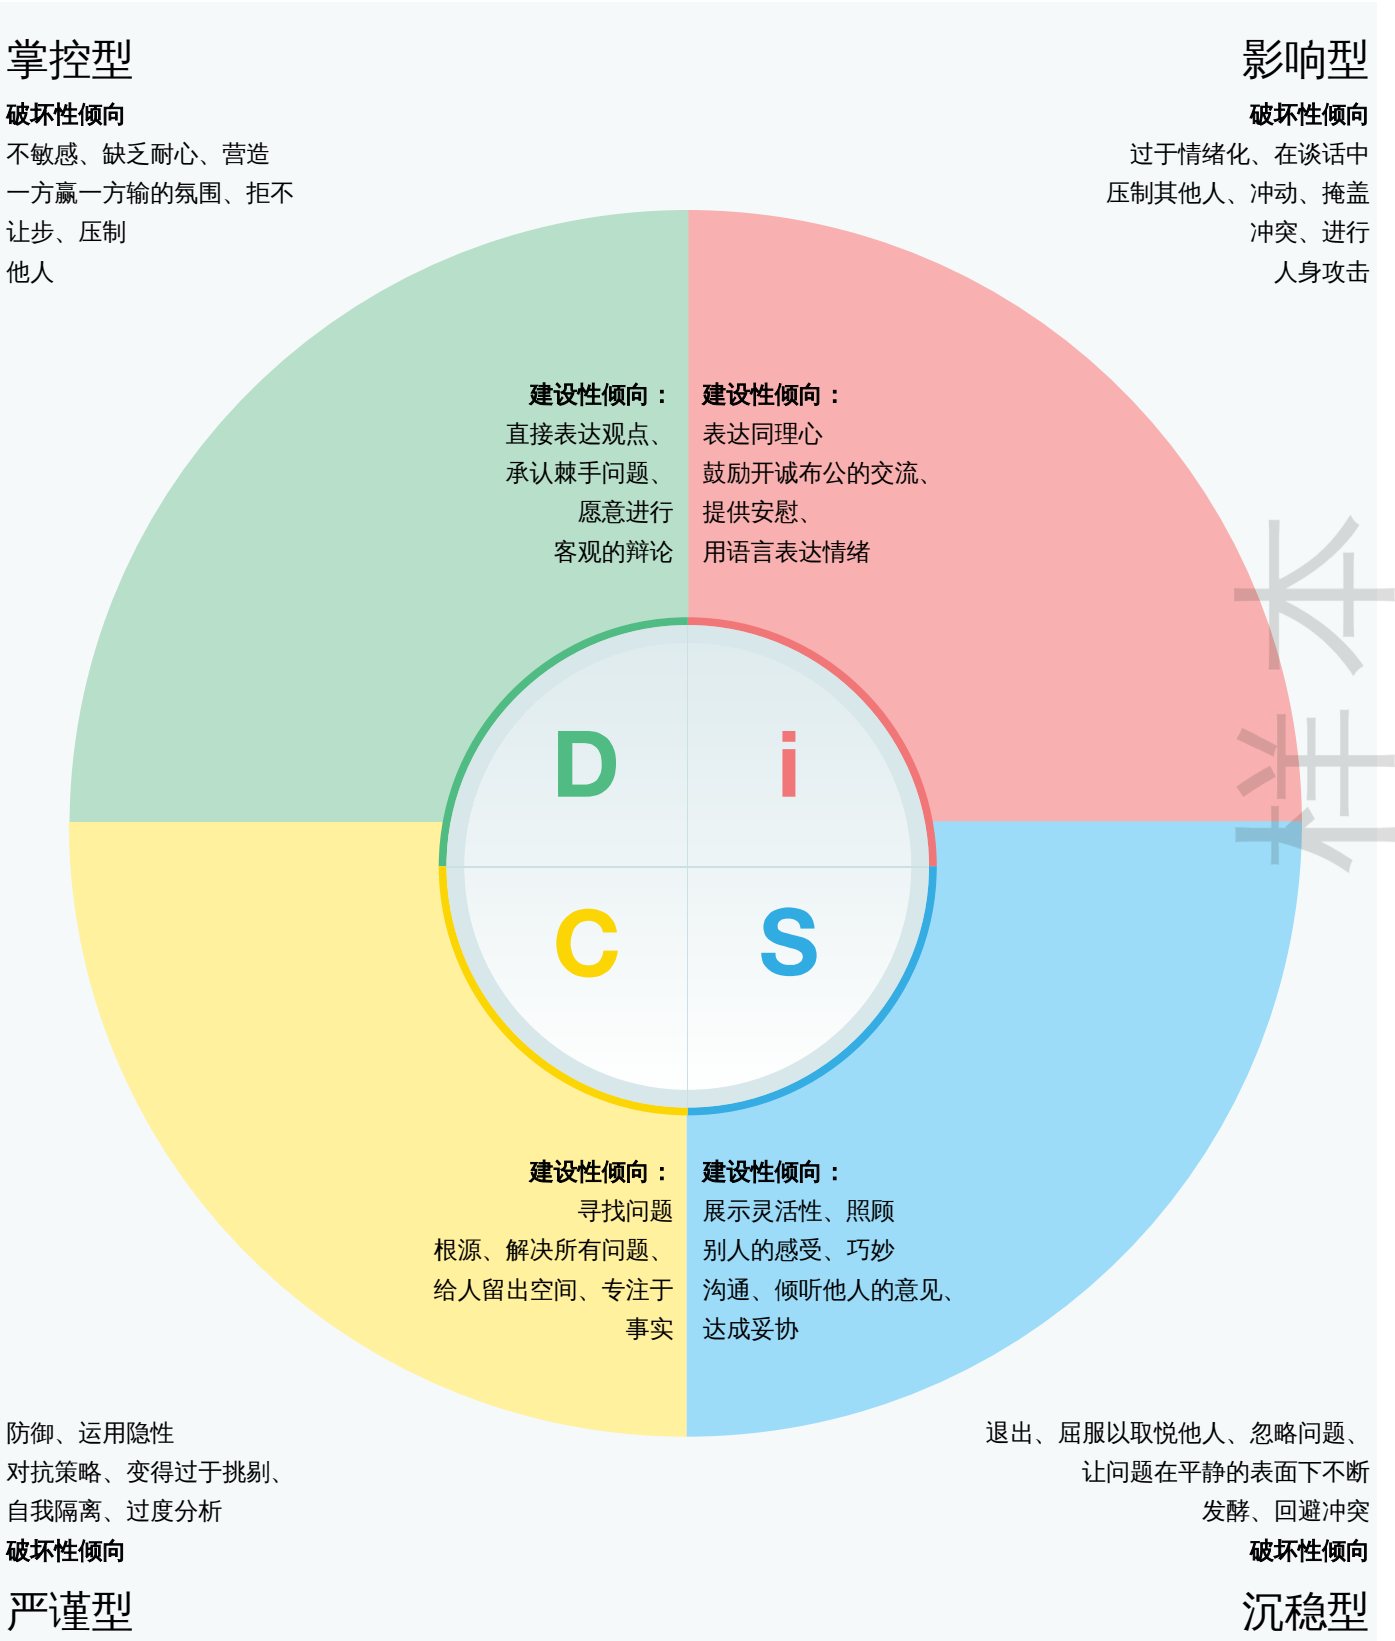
掌控型

破坏性倾向

不敏感、缺乏耐心、营造一方赢一方输的氛围、拒不让步、压制他人

影响型

破坏性倾向

过于情绪化、在谈话中压制其他人、冲动、掩盖冲突、进行人身攻击

建设性倾向：

直接表达观点、承认棘手问题、愿意进行客观的辩论

建设性倾向：

表达同理心

鼓励开诚布公的交流、提供安慰、用语言表达情绪

D i

C S

建设性倾向：

寻找问题根源、解决所有问题、给人留出空间、专注于事实

建设性倾向：

展示灵活性、照顾别人的感受、巧妙沟通、倾听他人的意见、达成妥协

防御、运用隐性对抗策略、变得过于挑剔、自我隔离、过度分析

破坏性倾向

严谨型

退出、屈服以取悦他人、忽略问题、让问题在平静的表面下不断发酵、回避冲突

破坏性倾向

沉稳型

本样